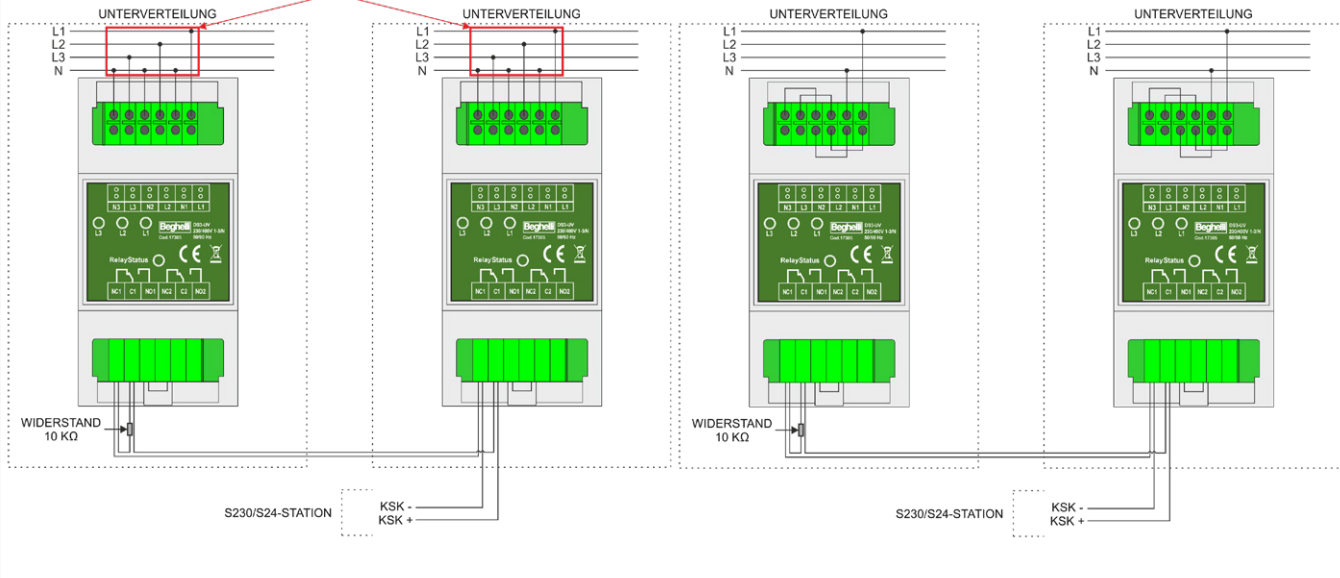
UNTERVERTEILUNG
L1
L2
L3
N
N3 L3 N2 L2 N1 L1
L3 L2 L1
Beghelli
RelayStatus
CE
NC1 C1 NO1 NC2 C2 NO2
WIDERSTAND
10 KΩ

UNTERVERTEILUNG
L1
L2
L3
N
N3 L3 N2 L2 N1 L1
L3 L2 L1
Beghelli
RelayStatus
CE
NC1 C1 NO1 NC2 C2 NO2
S230/S24-STATION
KSK -
KSK +

UNTERVERTEILUNG
L1
L2
L3
N
N3 L3 N2 L2 N1 L1
L3 L2 L1
Beghelli
RelayStatus
CE
NC1 C1 NO1 NC2 C2 NO2
WIDERSTAND
10 KΩ

UNTERVERTEILUNG
L1
L2
L3
N
N3 L3 N2 L2 N1 L1
L3 L2 L1
Beghelli
RelayStatus
CE
NC1 C1 NO1 NC2 C2 NO2
S230/S24-STATION
KSK -
KSK +